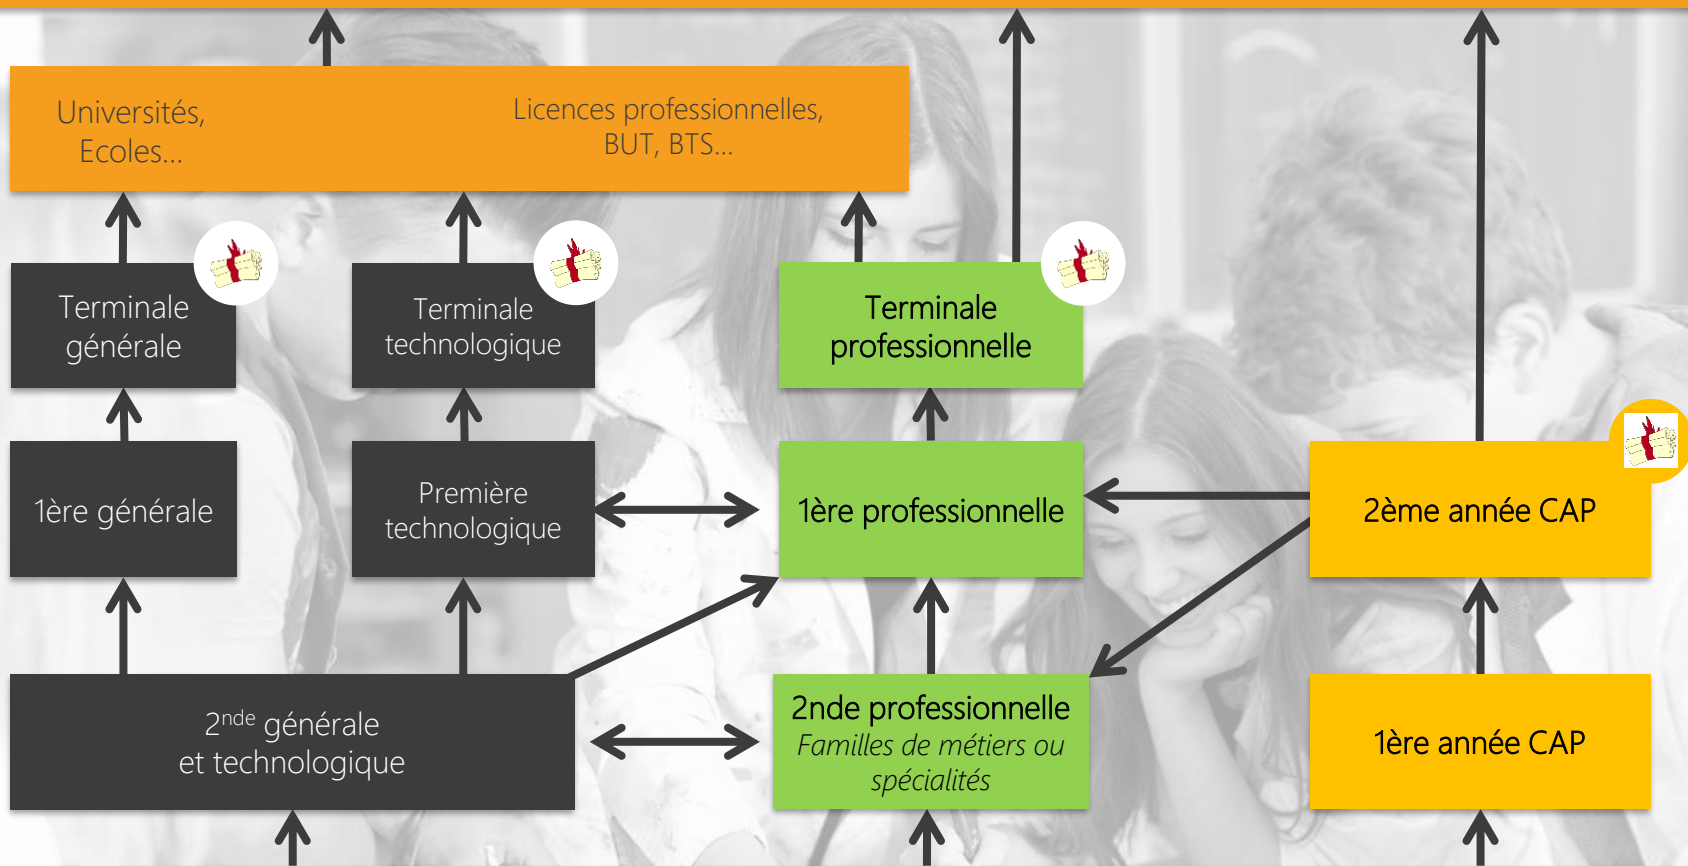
Universités, Ecoles...

Licences professionnelles, BUT, BTS...

Terminale générale

Terminale technologique

Terminale professionnelle

1ère générale

Première technologique

1ère professionnelle

2ème année CAP

2$^{nde}$ générale et technologique

2nde professionnelle
*Familles de métiers ou spécialités*

1ère année CAP